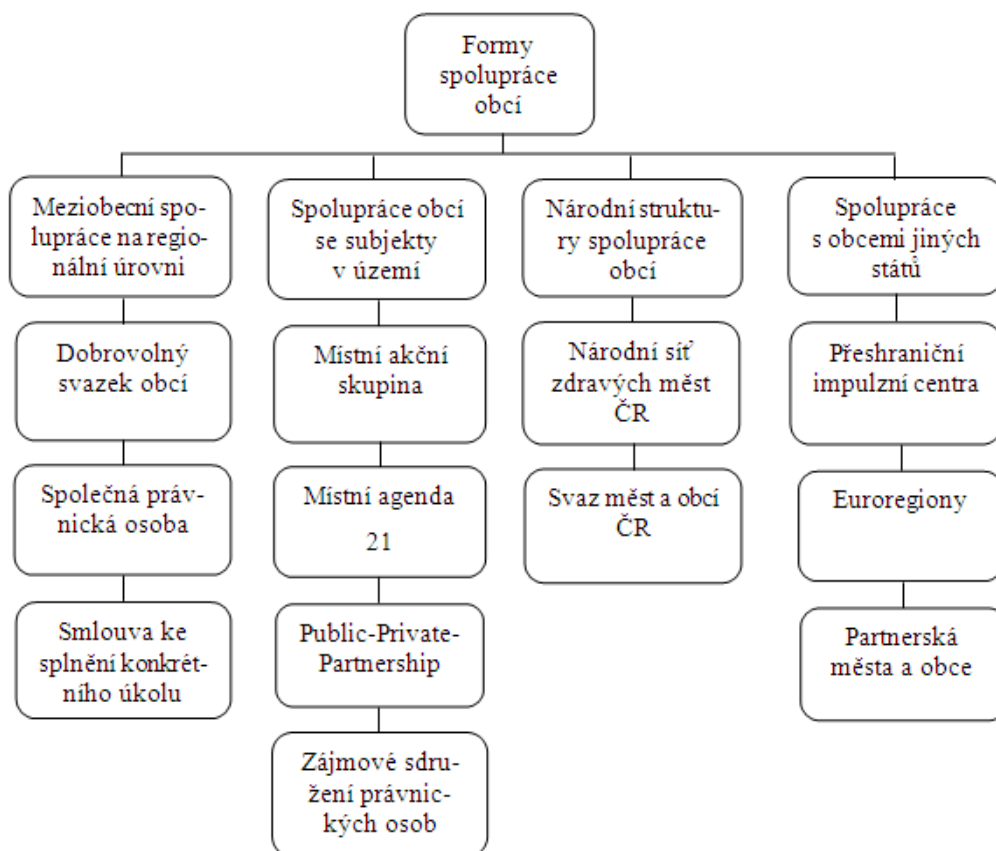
Formy spolupráce obcí

Meziobecní spolupráce na regionální úrovni

Dobrovolný svazek obcí

Společná právnická osoba

Smlouva ke splnění konkrétního úkolu

Spolupráce obcí se subjekty v území

Místní akční skupina

Místní agenda 21

Public-Private-Partnership

Zájmové sdružení právnických osob

Národní struktury spolupráce obcí

Národní síť zdravých měst ČR

Svaz měst a obcí ČR

Spolupráce s obcemi jiných států

Přeshraniční impulzní centra

Euroregiony

Partnerská města a obce